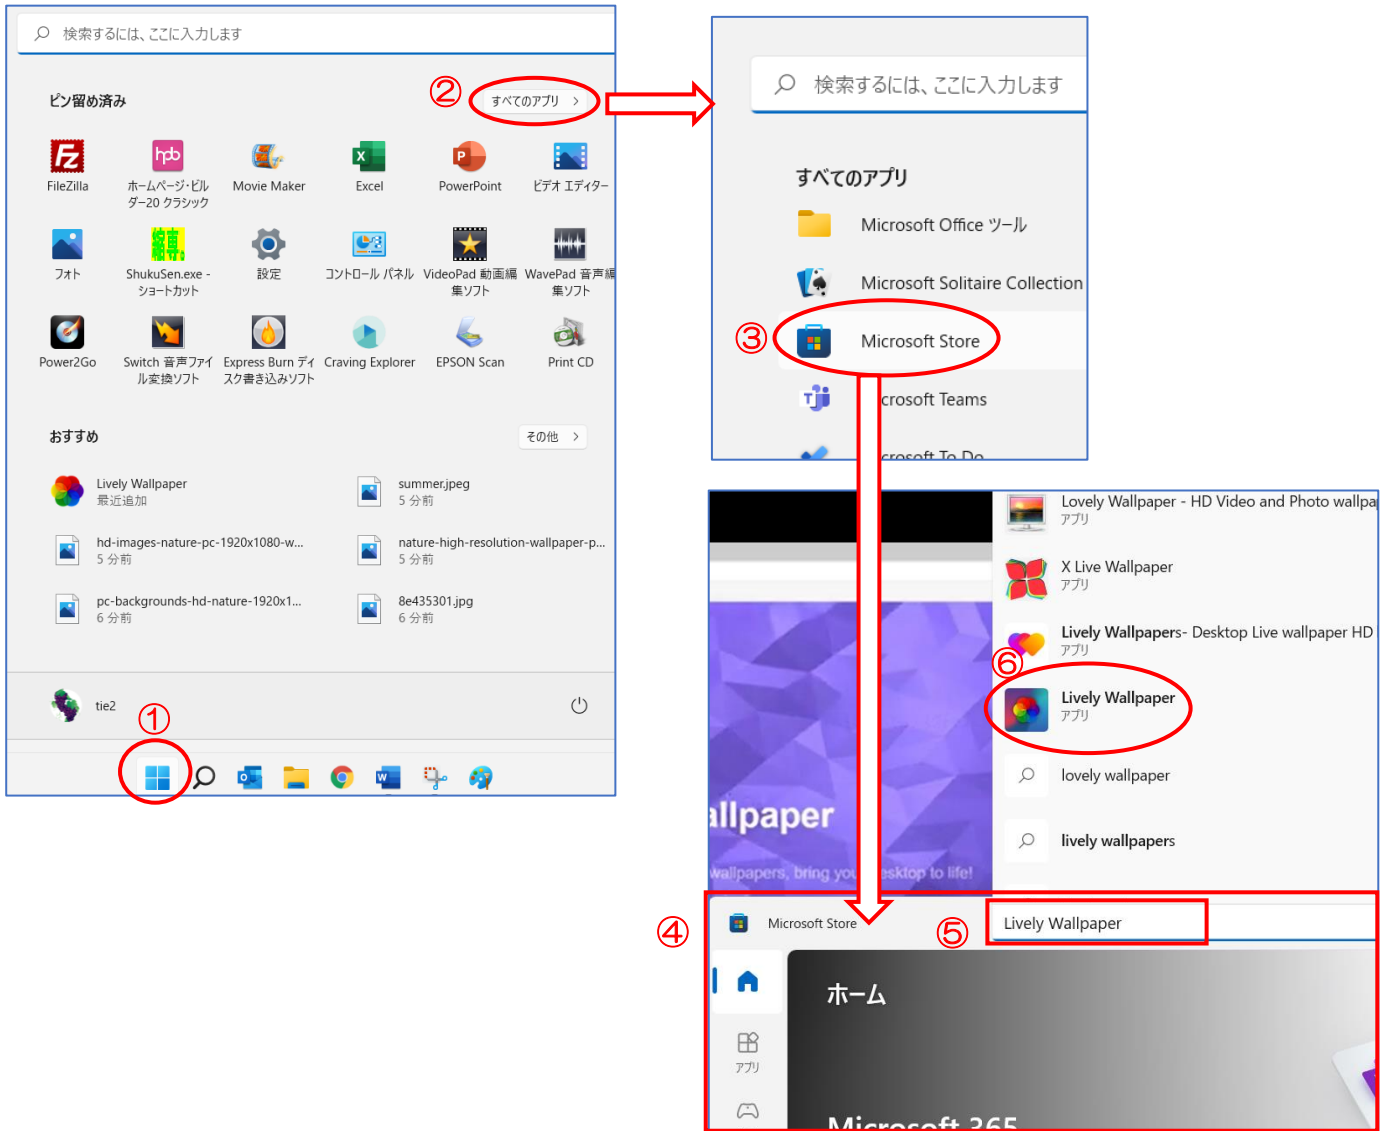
検索するには、ここに入力します

ピン留め済み

②

すべてのアプリ >

FileZilla

ホームページ・ビルダー20 クラシック

Movie Maker

Excel

PowerPoint

ビデオ エディター

フォト

ShukuSen.exe - ショートカット

設定

コントロール パネル

VideoPad 動画編集ソフト

WavePad 音声編集ソフト

Power2Go

Switch 音声ファイル変換ソフト

Express Burn ディスク書き込みソフト

Craving Explorer

EPSON Scan

Print CD

おすすめ

その他 >

Lively Wallpaper
最近追加

summer.jpeg
5 分前

hd-images-nature-pc-1920x1080-w...
5 分前

nature-high-resolution-wallpaper-p...
5 分前

pc-backgrounds-hd-nature-1920x1...
6 分前

8e435301.jpg
6 分前

tie2

①

検索するには、ここに入力します

すべてのアプリ

Microsoft Office ツール

Microsoft Solitaire Collection

③

Microsoft Store

crosoft Teams

crosoft To Do

Lively Wallpaper - HD Video and Photo wallpa
アプリ

X Live Wallpaper
アプリ

Lively Wallpapers- Desktop Live wallpaper HD
アプリ

⑥

Lively Wallpaper
アプリ

lovely wallpaper

lively wallpapers

allpaper

wallpapers, bring you esktop to life!

④

Microsoft Store

⑤

Lively Wallpaper

ホーム

アプリ

Microsoft 365